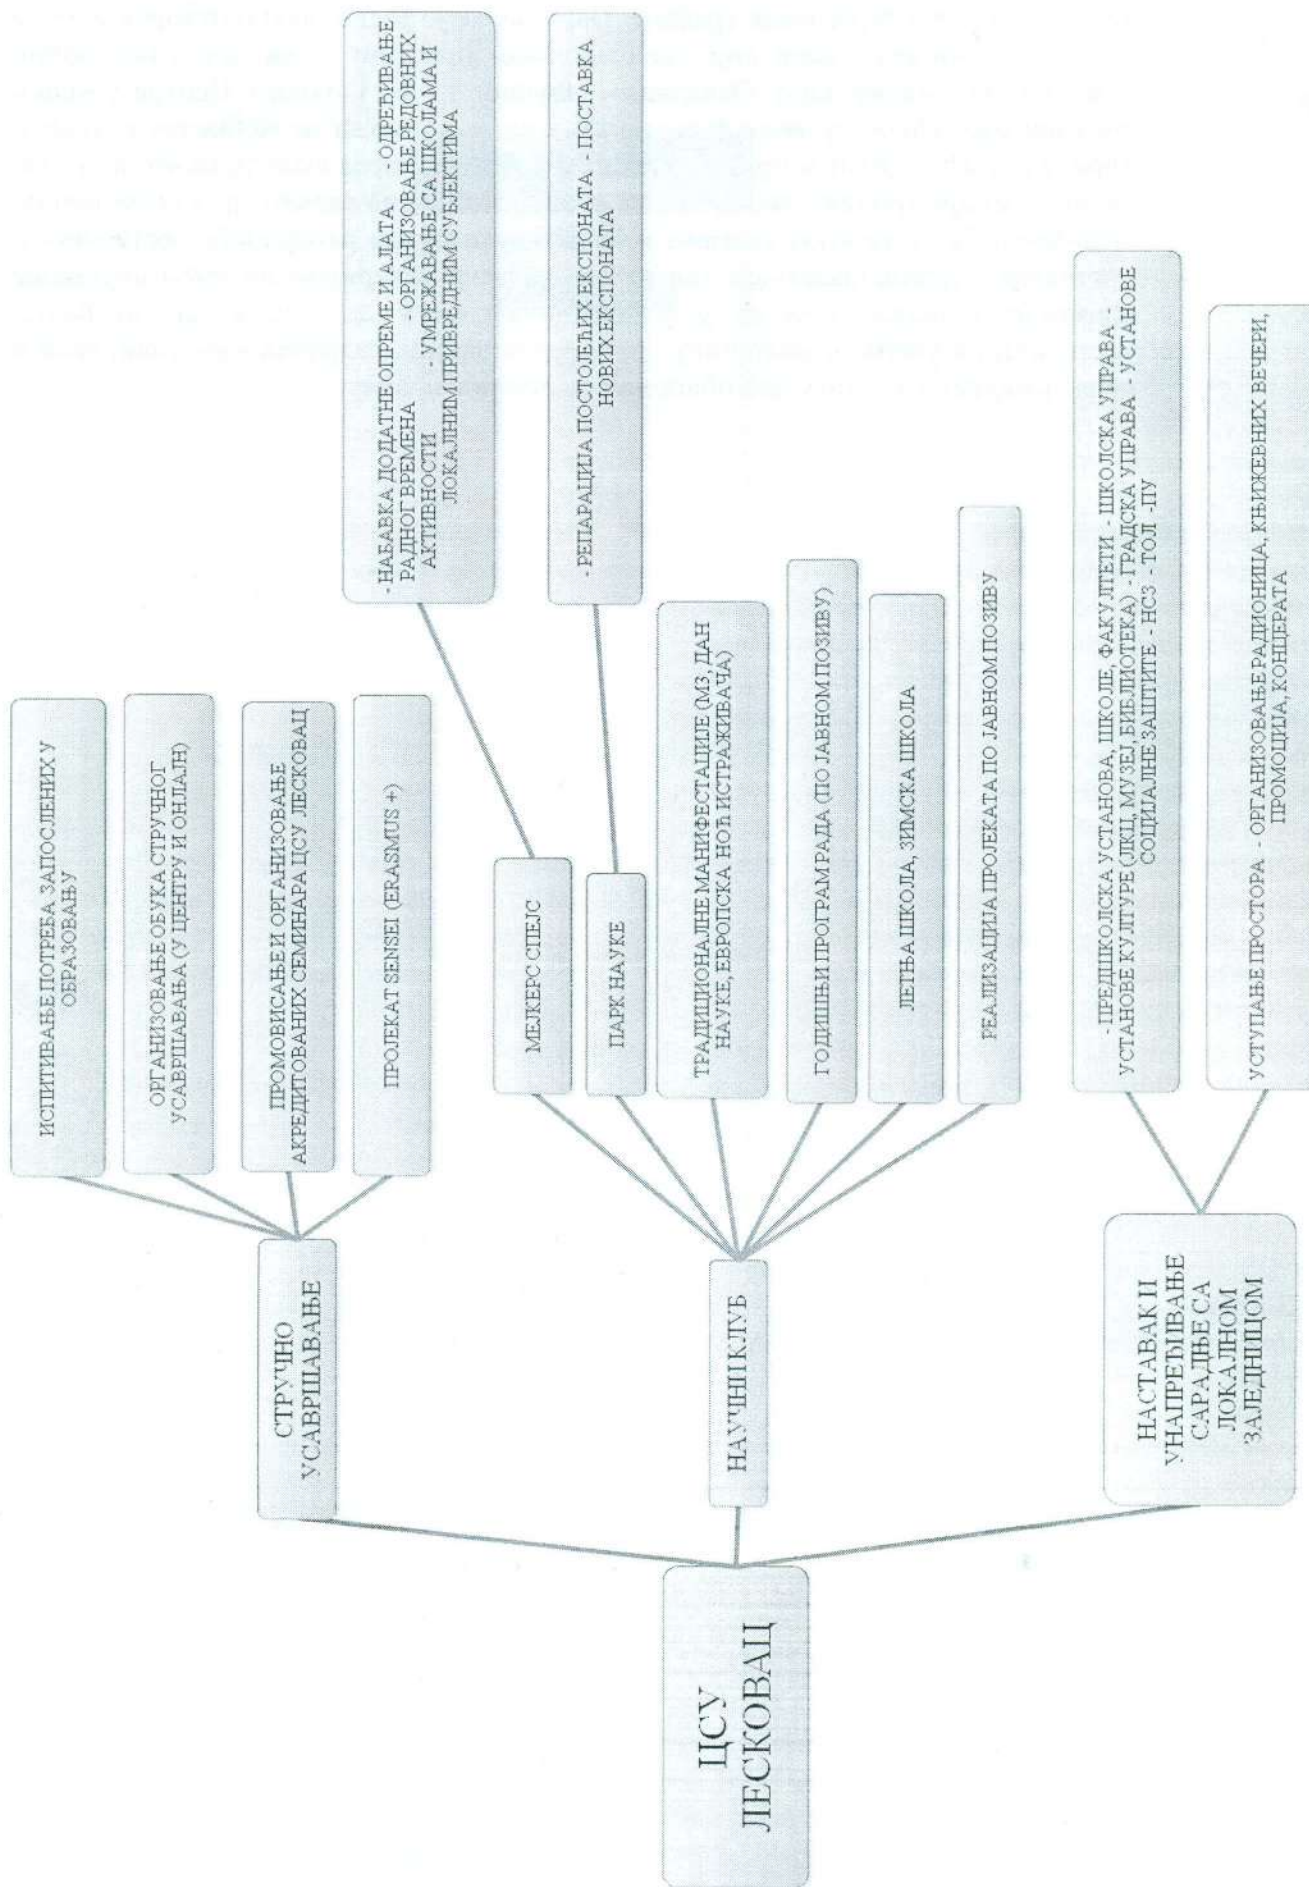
ЦСУ ЛЕСКОВАЦ

СТРУЧНО УСАВРШАВАЊЕ

ИСПИТИВАЊЕ ПОТРЕБА ЗАПОСЛЕНИХ У ОБРАЗОВАЊУ

ОРГАНИЗОВАЊЕ ОБУКА СТРУЧНОГ УСАВРШАВАЊА (У ЦЕНТРУ И ОНЛАЈН)

ПРОМОВИСАЊЕ И ОРГАНИЗОВАЊЕ АКРЕДИТОВАНИХ СЕМИНАРА ЦСУ ЛЕСКОВАЦ

ПРОЈЕКАТ SENSEI (ERASMUS +)

НАУЧНИ КЛУБ

МЕЈКЕРС СПЕЈС

- НАБАВКА ДОДАТНЕ ОПРЕМЕ И АЛАТА - ОДРЕЂИВАЊЕ РАДНОГ ВРЕМЕНА - ОРГАНИЗОВАЊЕ РЕДОВНИХ АКТИВНОСТИ - УМРЕЖАВАЊЕ СА ШКОЛАМА И ЛОКАЛНИМ ПРИВРЕДНИМ СУБЈЕКТИМА

ПАРК НАУКЕ

- РЕПАРАЦИЈА ПОСТОЈЕЋИХ ЕКСПОНАТА - ПОСТАВКА НОВИХ ЕКСПОНАТА

ТРАДИЦИОНАЛНЕ МАНИФЕСТАЦИЈЕ (МЗ, ДАН НАУКЕ, ЕВРОПСКА НОЋ ИСТРАЖИВАЧА)

ГОДИШЊИ ПРОГРАМ РАДА (ПО ЈАВНОМ ПОЗИВУ)

ЛЕТЊА ШКОЛА, ЗИМСКА ШКОЛА

РЕАЛИЗАЦИЈА ПРОЈЕКАТА ПО ЈАВНОМ ПОЗИВУ

НАСТАВАК И УНАПРЕЂИВАЊЕ САРАДЊЕ СА ЛОКАЛНОМ ЗАЈЕДНИЦОМ

- ПРЕДШКОЛСКА УСТАНОВА, ШКОЛЕ, ФАКУЛТЕТИ - ШКОЛСКА УПРАВА - УСТАНОВЕ КУЛТУРЕ (ЛКЦ, МУЗЕЈ, БИБЛИОТЕКА) - ГРАДСКА УПРАВА - УСТАНОВЕ СОЦИЈАЛНЕ ЗАШТИТЕ - НСЗ - ТОЛ - ПУ

УСТУПАЊЕ ПРОСТОРА - ОРГАНИЗОВАЊЕ РАДИОНИЦА, КЊИЖЕВНИХ ВЕЧЕРИ, ПРОМОЦИЈА, КОНЦЕРАТА